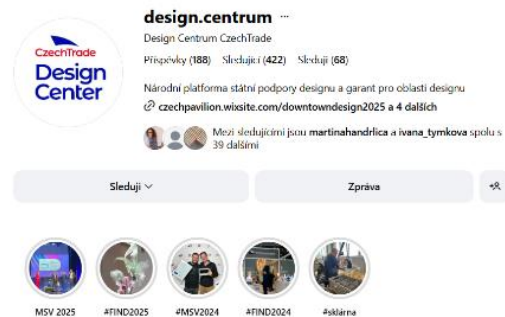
CzechTrade
Design
Center

design.centrum ···

Design Centrum CzechTrade

Příspěvky (188) Sledující (422) Sleduji (68)

Národní platforma státní podpory designu a garant pro oblasti designu

czechpavilion.wixsite.com/downtowndesign2025 a 4 dalších

Mezi sledujícími jsou martinahandrlica a ivana_tymkova spolu s 39 dalšími

Sleduji

Zpráva

MSV 2025 #FIND2025 #MSV2024 #FIND2024 #sklárna